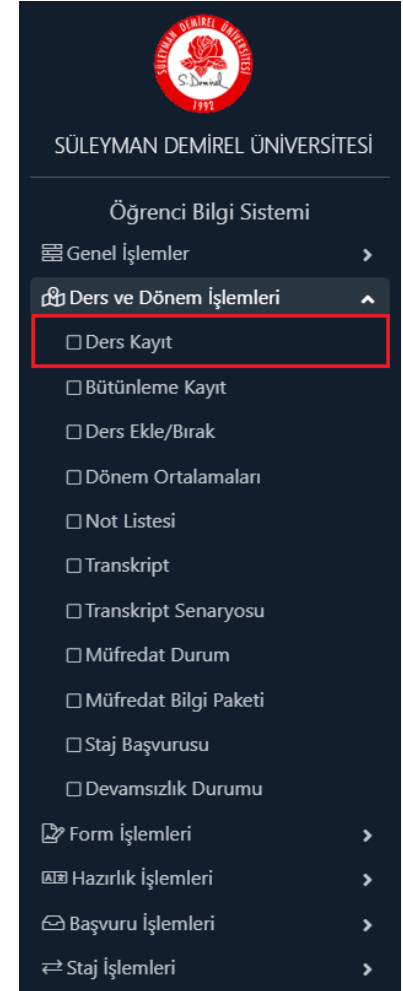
SÜLEYMAN DEMİREL ÜNİVERSİTESİ
S. Demirel
1992

SÜLEYMAN DEMİREL ÜNİVERSİTESİ

Öğrenci Bilgi Sistemi

Genel İşlemler

Ders ve Dönem İşlemleri

Ders Kayıt

Bütünleme Kayıt

Ders Ekle/Bırak

Dönem Ortalamaları

Not Listesi

Transkript

Transkript Senaryosu

Müfredat Durum

Müfredat Bilgi Paketi

Staj Başvurusu

Devamsızlık Durumu

Form İşlemleri

Hazırlık İşlemleri

Başvuru İşlemleri

Staj İşlemleri